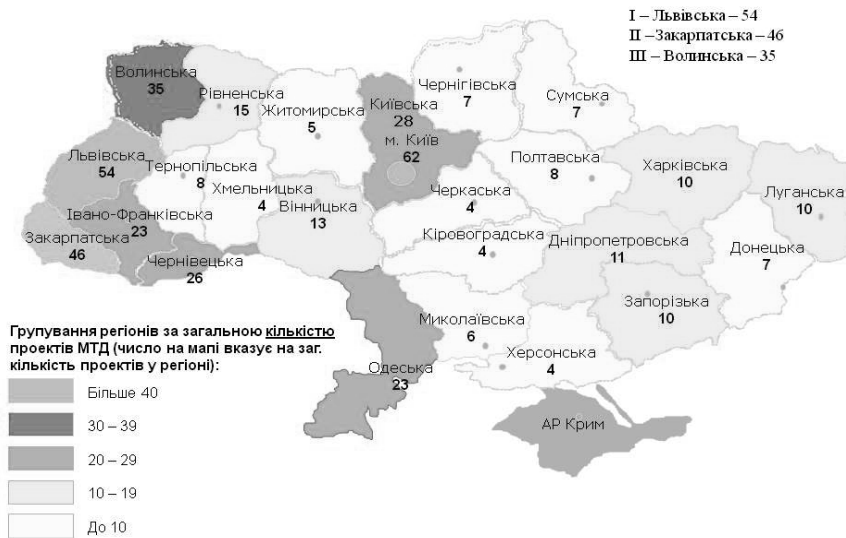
I – Львівська – 54
II –Закарпатська – 46
III – Волинська – 35

Волинська
35

Рівненська
15

Житомирська
5

Київська
28

м. Київ
62

Чернігівська
7

Сумська
7

Львівська
54

Тернопільська
8

Хмельницька
4

Вінницька
13

Полтавська
8

Харківська
10

Луганська
10

Черкаська
4

Івано-Франківська
23

Закарпатська
46

Чернівецька
26

Кіровоградська
4

Дніпропетровська
11

Донецька
7

Запорізька
10

Миколаївська
6

Херсонська
4

Одеська
23

АР Крим

Групування регіонів за загальною кількістю проектів МТД (число на мапі вказує на заг. кількість проектів у регіоні):

Більше 40

30 – 39

20 – 29

10 – 19

До 10